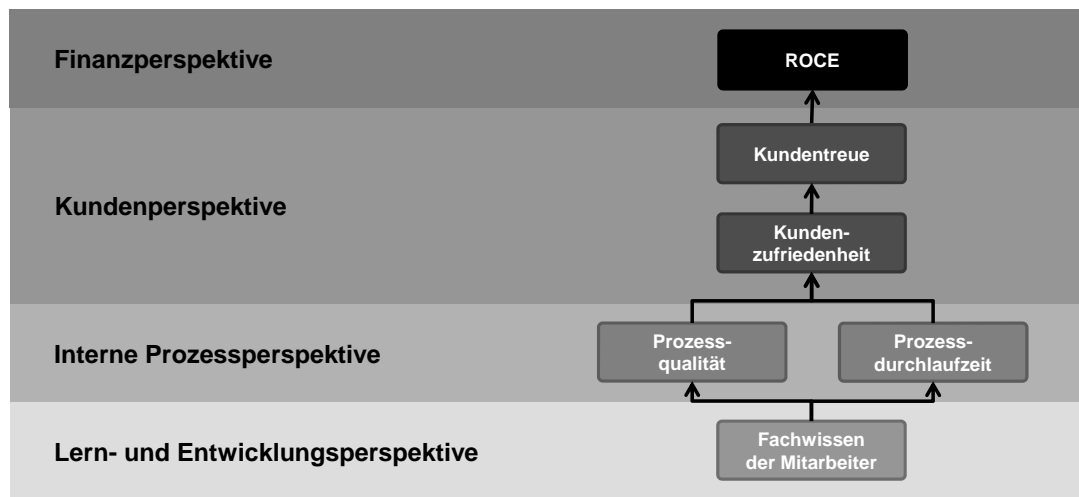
Finanzperspektive

ROCE

Kundenperspektive

Kundentreue

Kundenzufriedenheit

Interne Prozessperspektive

Prozessqualität

Prozessdurchlaufzeit

Lern- und Entwicklungsperspektive

Fachwissen der Mitarbeiter